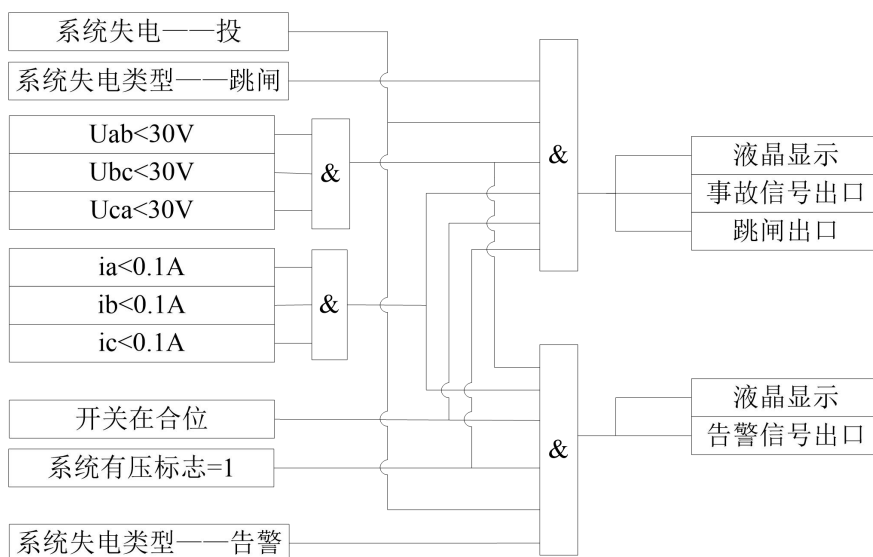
系统失电——投

系统失电类型——跳闸

Uab<30V

Ubc<30V

Uca<30V

&

ia<0.1A

ib<0.1A

ic<0.1A

&

开关在合位

系统有压标志=1

系统失电类型——告警

&

&

液晶显示

事故信号出口

跳闸出口

液晶显示

告警信号出口